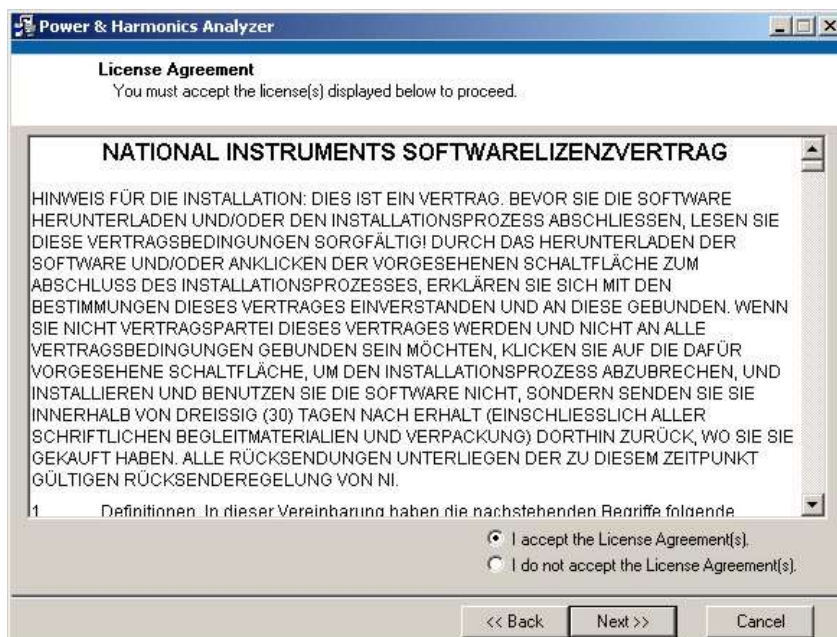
Power & Harmonics Analyzer

License Agreement
You must accept the license(s) displayed below to proceed.

NATIONAL INSTRUMENTS SOFTWARELIZENZVERTRAG

HINWEIS FÜR DIE INSTALLATION: DIES IST EIN VERTRAG. BEVOR SIE DIE SOFTWARE HERUNTERLADEN UND/ODER DEN INSTALLATIONSPROZESS ABSCHLIESSEN, LESEN SIE DIESE VERTRAGSBEDINGUNGEN SORGFÄLTIG! DURCH DAS HERUNTERLADEN DER SOFTWARE UND/ODER ANKLICKEN DER VORGESEHENEN SCHALTFLÄCHE ZUM ABSCHLUSS DES INSTALLATIONSPROZESSES, ERKLÄREN SIE SICH MIT DEN BESTIMMUNGEN DIESES VERTRAGES EINVERSTANDEN UND AN DIESE GEBUNDEN. WENN SIE NICHT VERTRAGSPARTEI DIESES VERTRAGES WERDEN UND NICHT AN ALLE VERTRAGSBEDINGUNGEN GEBUNDEN SEIN MÖCHTEN, KLICKEN SIE AUF DIE DAFÜR VORGESEHENE SCHALTFLÄCHE, UM DEN INSTALLATIONSPROZESS ABZUBRECHEN, UND INSTALLIEREN UND BENUTZEN SIE DIE SOFTWARE NICHT, SONDERN SENDEN SIE SIE INNERHALB VON DREISSIG (30) TAGEN NACH ERHALT (EINSCHLIESSLICH ALLER SCHRIFTLICHEN BEGLEITMATERIALIEN UND VERPACKUNG) DORTHIN ZURÜCK, WO SIE SIE GEKAUFT HABEN. ALLE RÜCKSENDUNGEN UNTERLIEGEN DER ZU DIESEM ZEITPUNKT GÜLTIGEN RÜCKSENDEREGELUNG VON NI.

1 Definitionen. In dieser Vereinbarung haben die nachstehenden Begriffe folgende

I accept the License Agreement(s).
I do not accept the License Agreement(s).

<< Back Next >> Cancel